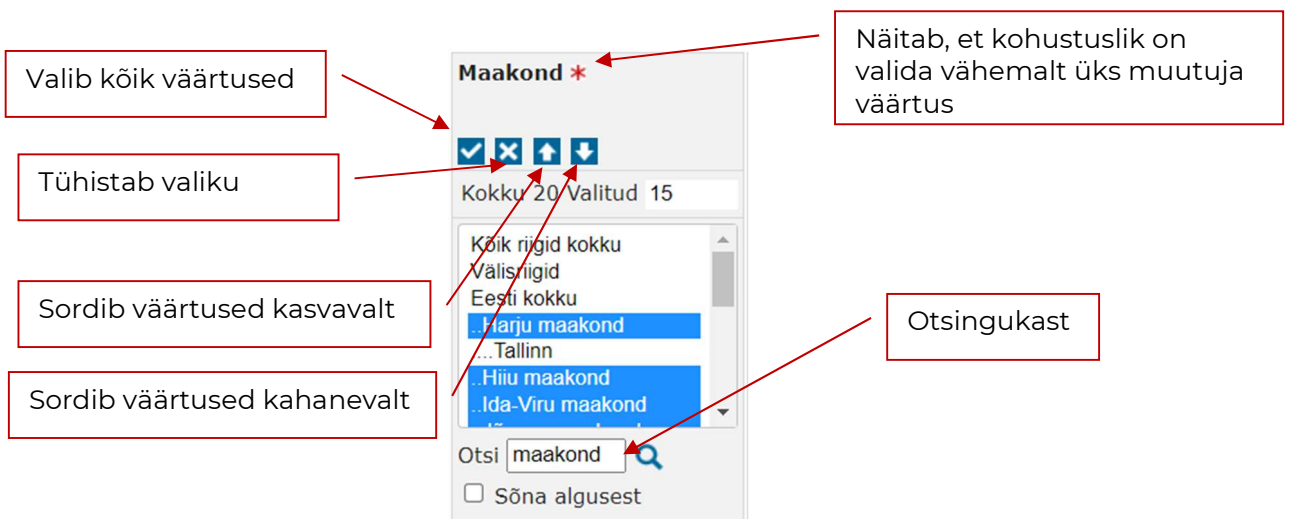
Valib kõik väärtused

Maakond *

Näitab, et kohustuslik on valida vähemalt üks muutuja väärtus

Tühistab valiku

Kokku 20 Valitud 15

Kõik riigid kokku
Välisriigid
Eesti kokku
..Harju maakond
...Tallinn
..Hiiu maakond
..Ida-Viru maakond
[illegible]

Sordib väärtused kasvavalt

Sordib väärtused kahanevalt

Otsingukast

Otsi maakond

Sõna algusest